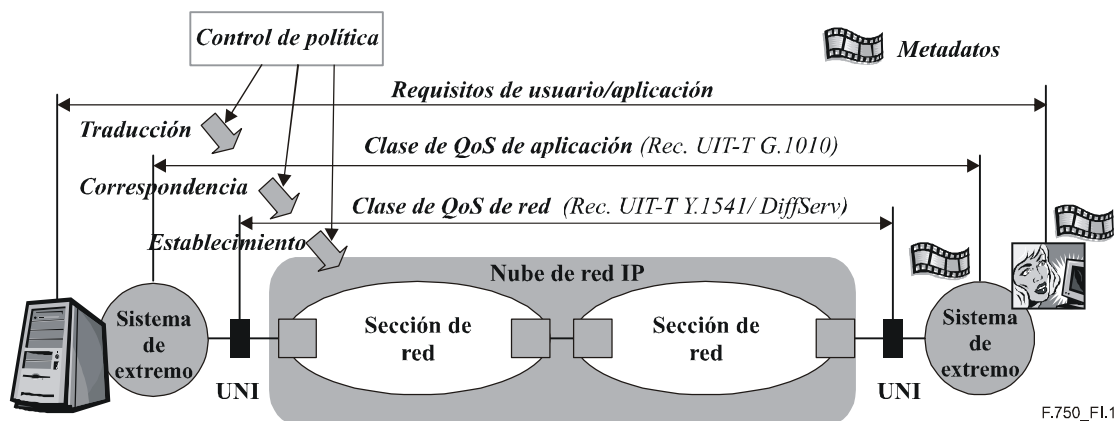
Control de política

Metadatos

Requisitos de usuario/aplicación

Traducción

Clase de QoS de aplicación (Rec. UIT-T G.1010)

Correspondencia

Clase de QoS de red (Rec. UIT-T Y.1541/ DiffServ)

Establecimiento

Nube de red IP

Sistema de extremo

UNI

Sección de red

Sección de red

UNI

Sistema de extremo

F.750_FI.1